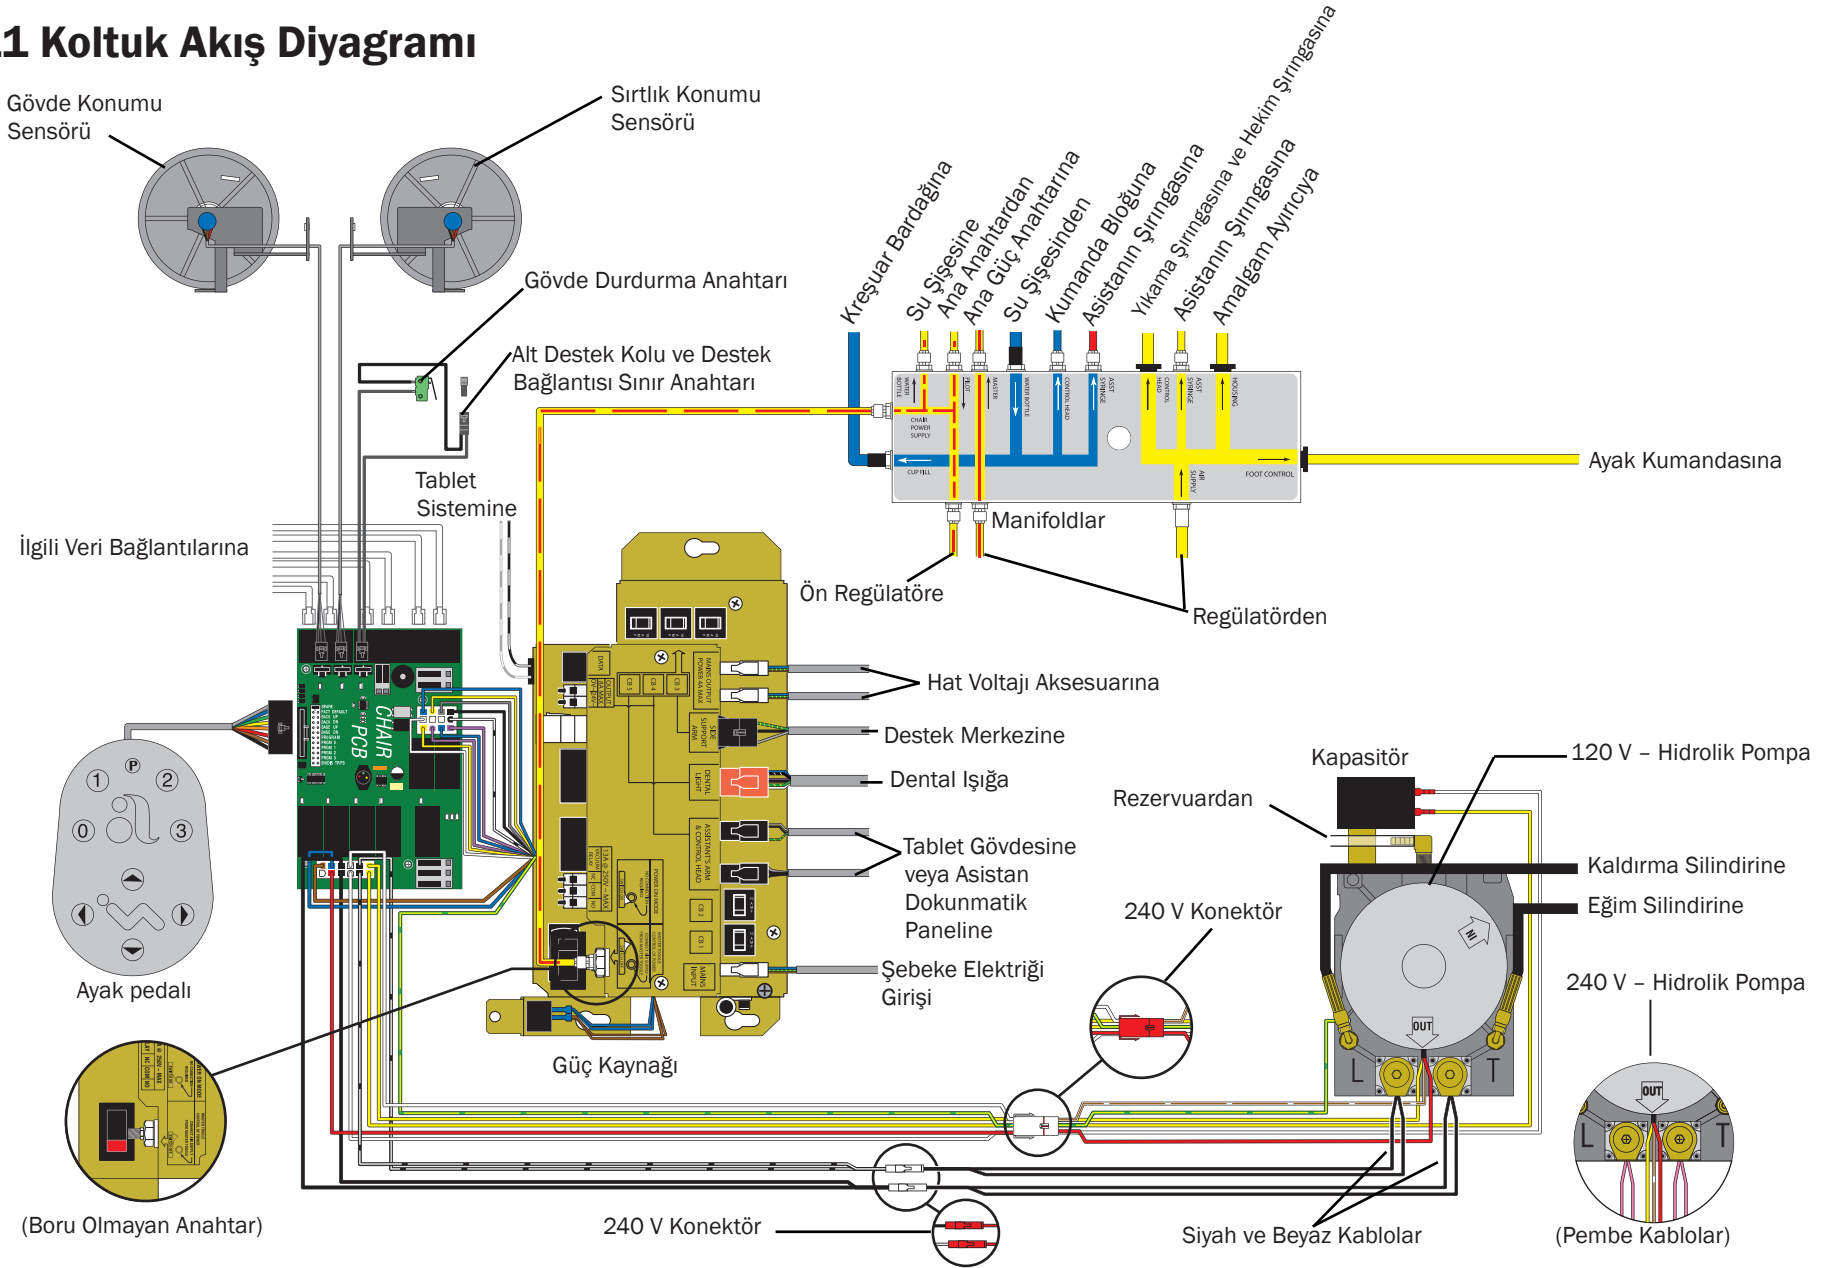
.1 Koltuk Akış Diyagramı

Gövde Konumu Sensörü

Sırtlık Konumu Sensörü

Gövde Durdurma Anahtarı

Alt Destek Kolu ve Destek Bağlantısı Sınır Anahtarı

Tablet Sistemine

İlgili Veri Bağlantılarına

Kreşuar Bardağına
Su Şişesine
Ana Anahtardan
Ana Güç Anahtarına
Su Şişesinden
Kumanda Bloğuna
Asistanın Şırıngasına
Yıkama Şırıngasına ve Hekim Şırıngasına
Asistanın Şırıngasına
Amalgam Ayırıcıya

WATER BOTTLE
PILOT
MASTER
WATER BOTTLE
CONTROL HEAD
ASST SYRINGE
CONTROL HEAD
ASST SYRINGE
HOUSING
CHAIR POWER SUPPLY
CUP FILL
AIR SUPPLY
FOOT CONTROL

Ayak Kumandasına

Manifoldlar

Ön Regülatöre

Regülatörden

CHAIR PCB

DATA
MAINS OUTPUT POWER
CB 3
CB 4
CB 5
SIDE SUPPORT ARM
DENTAL LIGHT
ASSISTANT'S ARM & CONTROL HEAD
CB 2
CB 1
MAINS INPUT

Hat Voltajı Aksesuarına

Destek Merkezine

Dental Işığa

Tablet Gövdesine veya Asistan Dokunmatik Paneline

Şebeke Elektriği Girişi

Güç Kaynağı

Ayak pedalı

P
1
2
0
3

(Boru Olmayan Anahtar)

240 V Konektör

240 V Konektör

Kapasitör

120 V – Hidrolik Pompa

Rezervuardan

Kaldırma Silindirine

Eğim Silindirine

IN
OUT
L
T

240 V – Hidrolik Pompa

OUT
L
T

Siyah ve Beyaz Kablolar

(Pembe Kablolar)